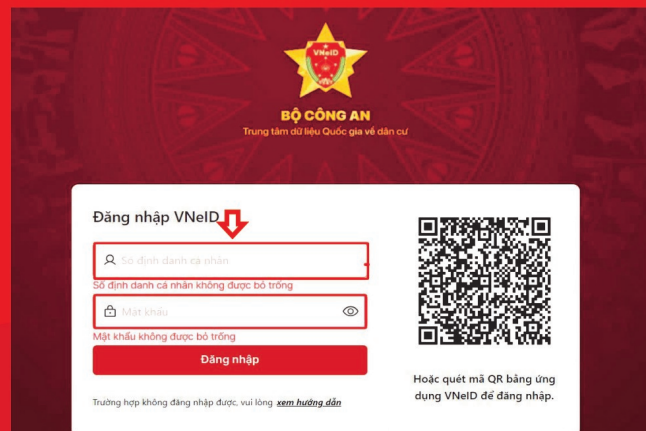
VNeID

BỘ CÔNG AN

Trung tâm dữ liệu Quốc gia về dân cư

Đăng nhập VNeID

Số định danh cá nhân

Số định danh cá nhân không được bỏ trống

Mật khẩu

Mật khẩu không được bỏ trống

Đăng nhập

Trường hợp không đăng nhập được, vui lòng xem hướng dẫn

Hoặc quét mã QR bằng ứng dụng VNeID để đăng nhập.